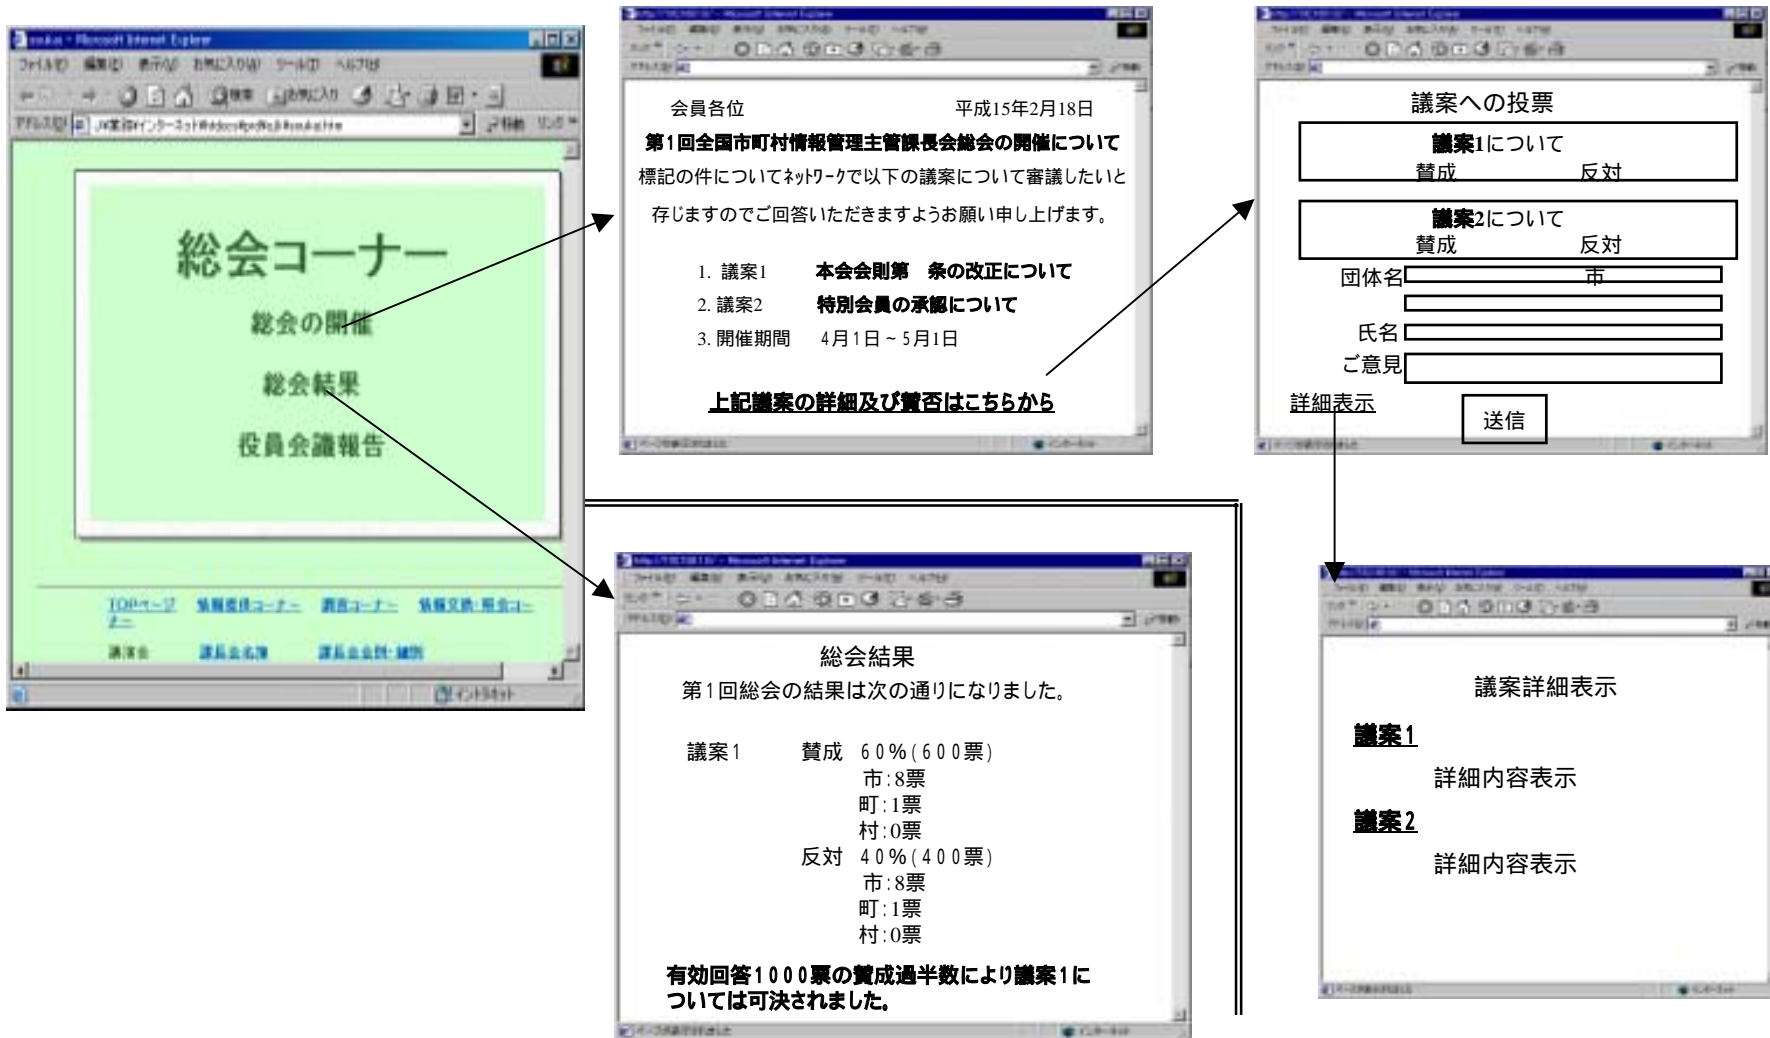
soukai - Microsoft Internet Explorer
ファイル(F) 編集(E) 表示(V) お気に入り(A) ツール(T) ヘルプ(H)

総会コーナー

総会の開催

総会結果

役員会議報告

TOPページ 情報提供コーナー 調査コーナー 情報交換・照会コーナー

議演会 課長会名簿 課長会会則・細則

会員各位 平成15年2月18日

第1回全国市町村情報管理主管課長会総会の開催について

標記の件についてﾈｯﾄﾜｰｸで以下の議案について審議したいと存じますのでご回答いただきますようお願い申し上げます。

1. 議案1 本会会則第 条の改正について
2. 議案2 特別会員の承認について
3. 開催期間 4月1日～5月1日

上記議案の詳細及び賛否はこちらから

議案への投票

議案1について
賛成 反対

議案2について
賛成 反対

団体名 市

氏名

ご意見

詳細表示

送信

総会結果

第1回総会の結果は次の通りになりました。

議案1 賛成 60%(600票)
市:8票
町:1票
村:0票
反対 40%(400票)
市:8票
町:1票
村:0票

有効回答1000票の賛成過半数により議案1については可決されました。

議案詳細表示

議案1

詳細内容表示

議案2

詳細内容表示